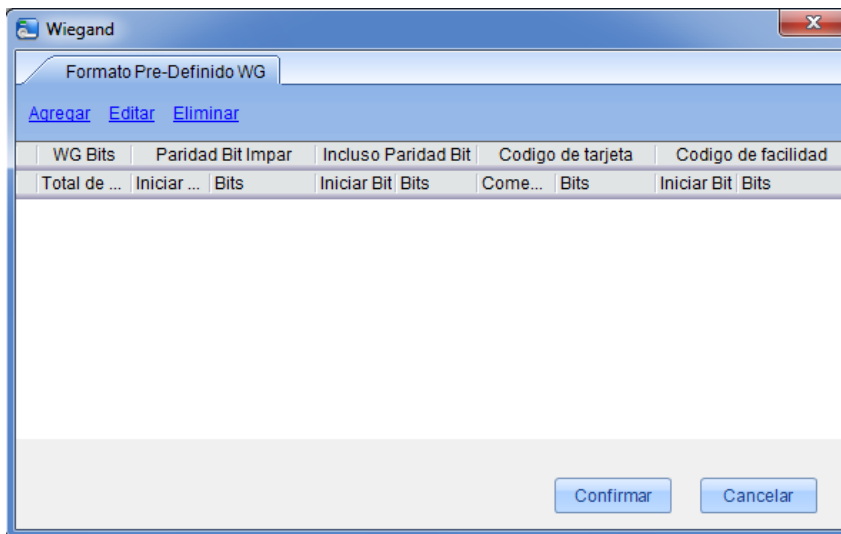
Wiegand

Formato Pre-Definido WG

Agregar Editar Eliminar

| WG Bits | Paridad Bit Impar | | Incluso Paridad Bit | | Codigo de tarjeta | | Codigo de facilidad | |
|---|---|---|---|---|---|---|---|---|
| Total de ... | Iniciar ... | Bits | Iniciar Bit | Bits | Come... | Bits | Iniciar Bit | Bits |

Confirmar Cancelar